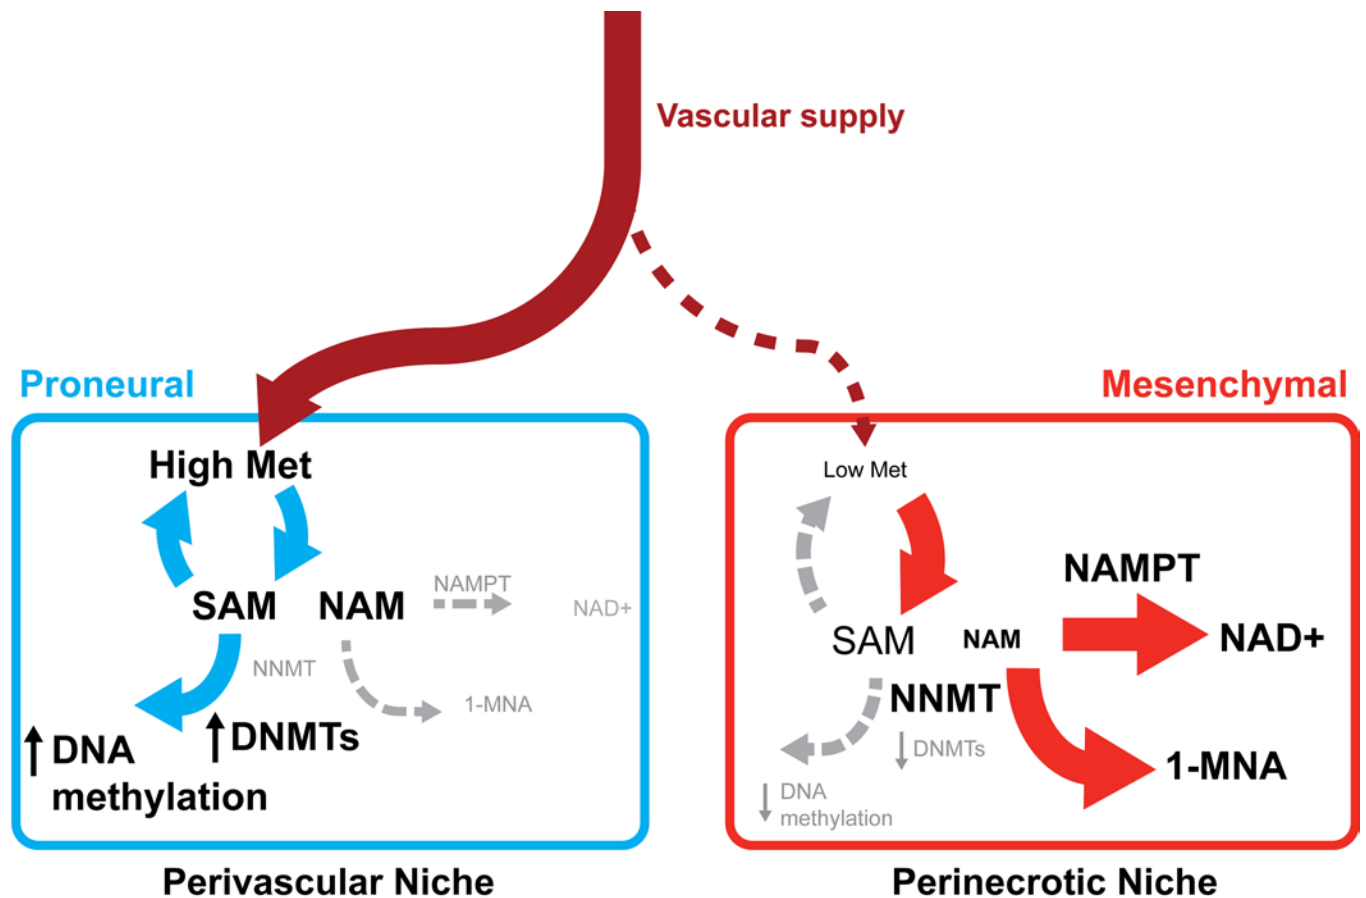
Vascular supply

Proneural

High Met

SAM NAM

NAMPT

NAD+

NNMT

1-MNA

↑DNA methylation

↑DNMTs

Perivascular Niche

Mesenchymal

Low Met

NAMPT

SAM NAM

NAD+

NNMT

↓DNMTs

1-MNA

↓DNA methylation

Perinecrotic Niche